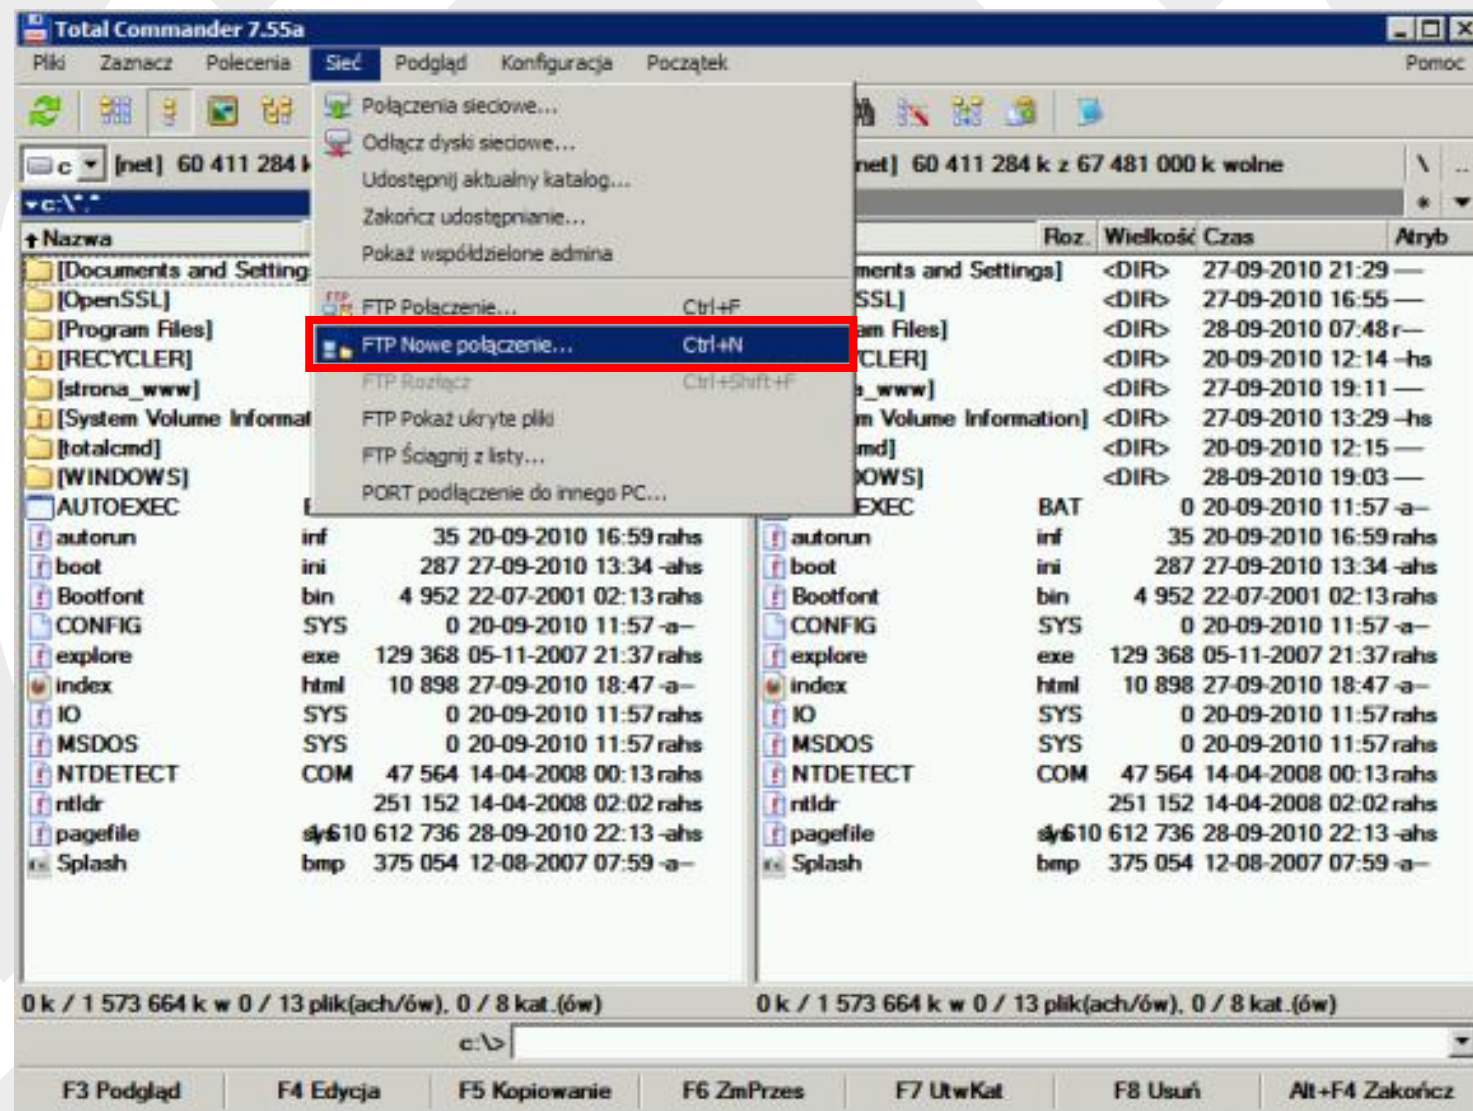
Total Commander 7.55a

Pliki Zaznacz Polecenia Sieć Podgląd Konfiguracja Początek Pomoc

c [net] 60 411 284 k

c:\*.*

Nazwa

Połączenia sieciowe...
Odłącz dyski sieciowe...
Udostępnij aktualny katalog...
Zakończ udostępnianie...
Pokaż współdzielone admina
FTP Połączenie... Ctrl+F
FTP Nowe połączenie... Ctrl+N
FTP Rozłącz Ctrl+Shift+F
FTP Pokaż ukryte pliki
FTP Ściągnij z listy...
PORT podłączenie do innego PC...

[Documents and Setting
[OpenSSL]
[Program Files]
[RECYCLER]
[strona_www]
[System Volume Informat
[totalcmd]
[WINDOWS]
AUTOEXEC B

| | | | | |
|---|---|---|---|---|
| autorun | inf | 35 | 20-09-2010 16:59 | rahs |
| boot | ini | 287 | 27-09-2010 13:34 | -ahs |
| Bootfont | bin | 4 952 | 22-07-2001 02:13 | rahs |
| CONFIG | SYS | 0 | 20-09-2010 11:57 | -a– |
| explore | exe | 129 368 | 05-11-2007 21:37 | rahs |
| index | html | 10 898 | 27-09-2010 18:47 | -a– |
| IO | SYS | 0 | 20-09-2010 11:57 | rahs |
| MSDOS | SYS | 0 | 20-09-2010 11:57 | rahs |
| NTDETECT | COM | 47 564 | 14-04-2008 00:13 | rahs |
| ntldr | | 251 152 | 14-04-2008 02:02 | rahs |
| pagefile | sys | 1 610 612 736 | 28-09-2010 22:13 | -ahs |
| Splash | bmp | 375 054 | 12-08-2007 07:59 | -a– |

net] 60 411 284 k z 67 481 000 k wolne \ ..

Roz. Wielkość Czas Atryb

| | | | | |
|---|---|---|---|---|
| ments and Settings] | | <DIR> | 27-09-2010 21:29 | — |
| SSL] | | <DIR> | 27-09-2010 16:55 | — |
| am Files] | | <DIR> | 28-09-2010 07:48 | r— |
| CLER] | | <DIR> | 20-09-2010 12:14 | -hs |
| _www] | | <DIR> | 27-09-2010 19:11 | — |
| m Volume Information] | | <DIR> | 27-09-2010 13:29 | -hs |
| md] | | <DIR> | 20-09-2010 12:15 | — |
| OWS] | | <DIR> | 28-09-2010 19:03 | — |
| EXEC | BAT | 0 | 20-09-2010 11:57 | -a– |
| autorun | inf | 35 | 20-09-2010 16:59 | rahs |
| boot | ini | 287 | 27-09-2010 13:34 | -ahs |
| Bootfont | bin | 4 952 | 22-07-2001 02:13 | rahs |
| CONFIG | SYS | 0 | 20-09-2010 11:57 | -a– |
| explore | exe | 129 368 | 05-11-2007 21:37 | rahs |
| index | html | 10 898 | 27-09-2010 18:47 | -a– |
| IO | SYS | 0 | 20-09-2010 11:57 | rahs |
| MSDOS | SYS | 0 | 20-09-2010 11:57 | rahs |
| NTDETECT | COM | 47 564 | 14-04-2008 00:13 | rahs |
| ntldr | | 251 152 | 14-04-2008 02:02 | rahs |
| pagefile | sys | 1 610 612 736 | 28-09-2010 22:13 | -ahs |
| Splash | bmp | 375 054 | 12-08-2007 07:59 | -a– |

0 k / 1 573 664 k w 0 / 13 plik(ach/ów), 0 / 8 kat.(ów)
0 k / 1 573 664 k w 0 / 13 plik(ach/ów), 0 / 8 kat.(ów)

c:\>

F3 Podgląd F4 Edycja F5 Kopiowanie F6 ZmPrzes F7 UtwKat F8 Usuń Alt+F4 Zakończ